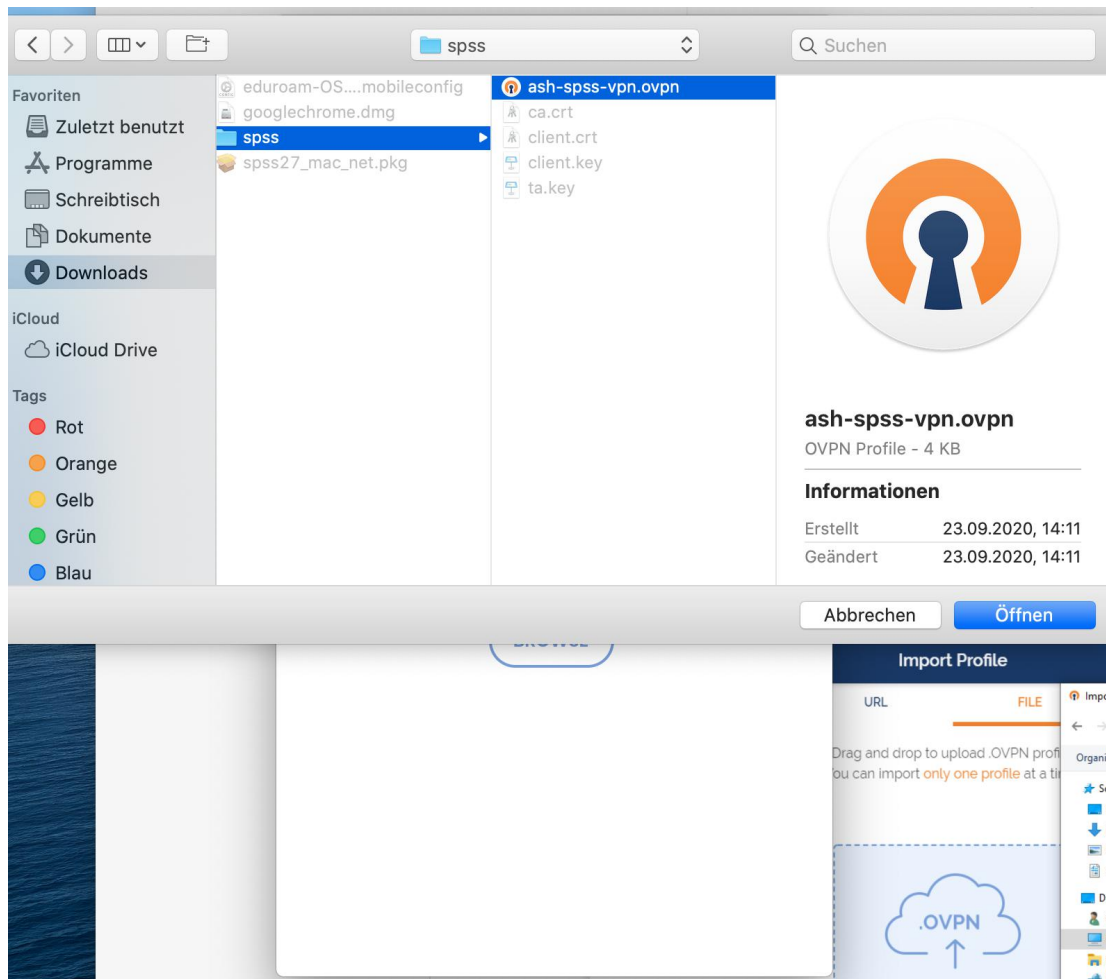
spss

Suchen

Favoriten
Zuletzt benutzt
Programme
Schreibtisch
Dokumente
Downloads
iCloud
iCloud Drive
Tags
Rot
Orange
Gelb
Grün
Blau

eduroam-OS....mobileconfig
googlechrome.dmg
spss
spss27_mac_net.pkg

ash-spss-vpn.ovpn
ca.crt
client.crt
client.key
ta.key

ash-spss-vpn.ovpn
OVPN Profile - 4 KB

Informationen

| Erstellt | 23.09.2020, 14:11 |
|---|---|
| Geändert | 23.09.2020, 14:11 |

Abbrechen
Öffnen

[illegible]

Import Profile
URL
FILE
Drag and drop to upload .OVPN profi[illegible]
ou can import only one profile at a ti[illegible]
.OVPN

Imp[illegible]
Organi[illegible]